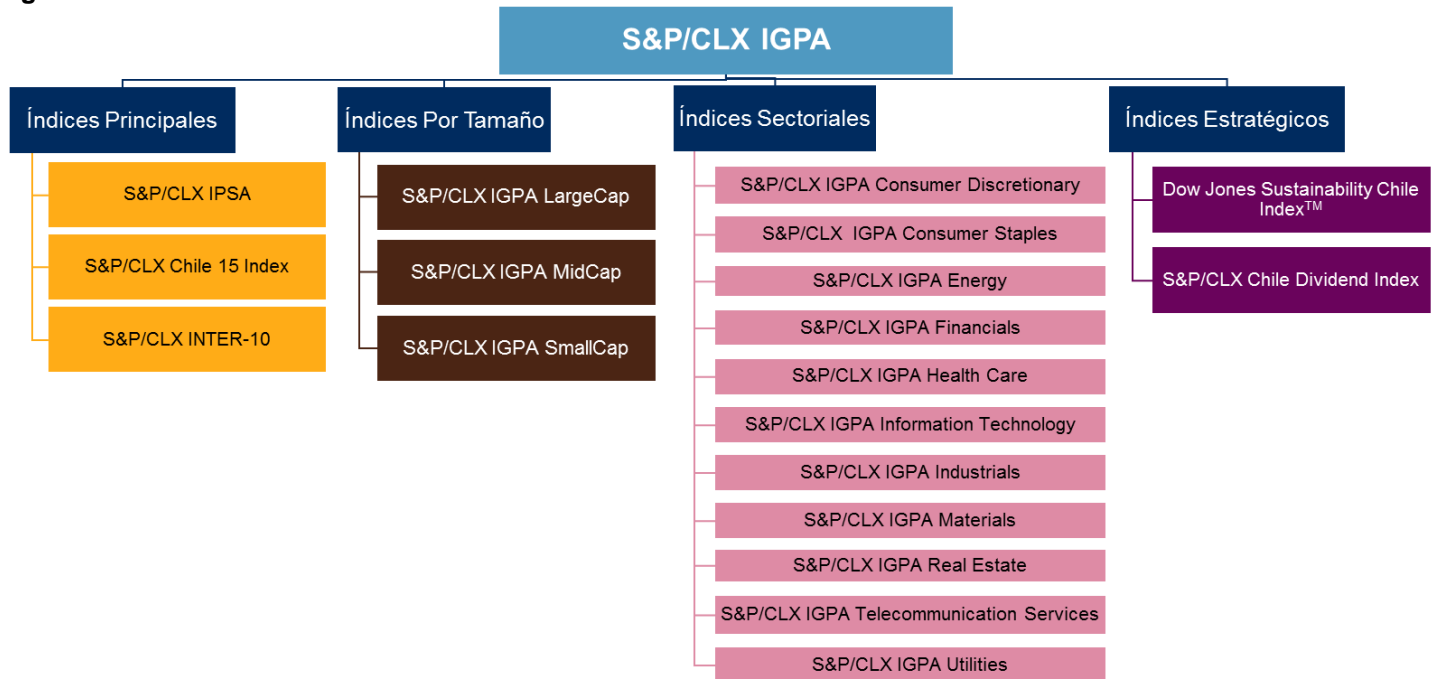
S&P/CLX IGPA

Índices Principales

S&P/CLX IPSA

S&P/CLX Chile 15 Index

S&P/CLX INTER-10

Índices Por Tamaño

S&P/CLX IGPA LargeCap

S&P/CLX IGPA MidCap

S&P/CLX IGPA SmallCap

Índices Sectoriales

S&P/CLX IGPA Consumer Discretionary

S&P/CLX IGPA Consumer Staples

S&P/CLX IGPA Energy

S&P/CLX IGPA Financials

S&P/CLX IGPA Health Care

S&P/CLX IGPA Information Technology

S&P/CLX IGPA Industrials

S&P/CLX IGPA Materials

S&P/CLX IGPA Real Estate

S&P/CLX IGPA Telecommunication Services

S&P/CLX IGPA Utilities

Índices Estratégicos

Dow Jones Sustainability Chile Index$^{TM}$

S&P/CLX Chile Dividend Index